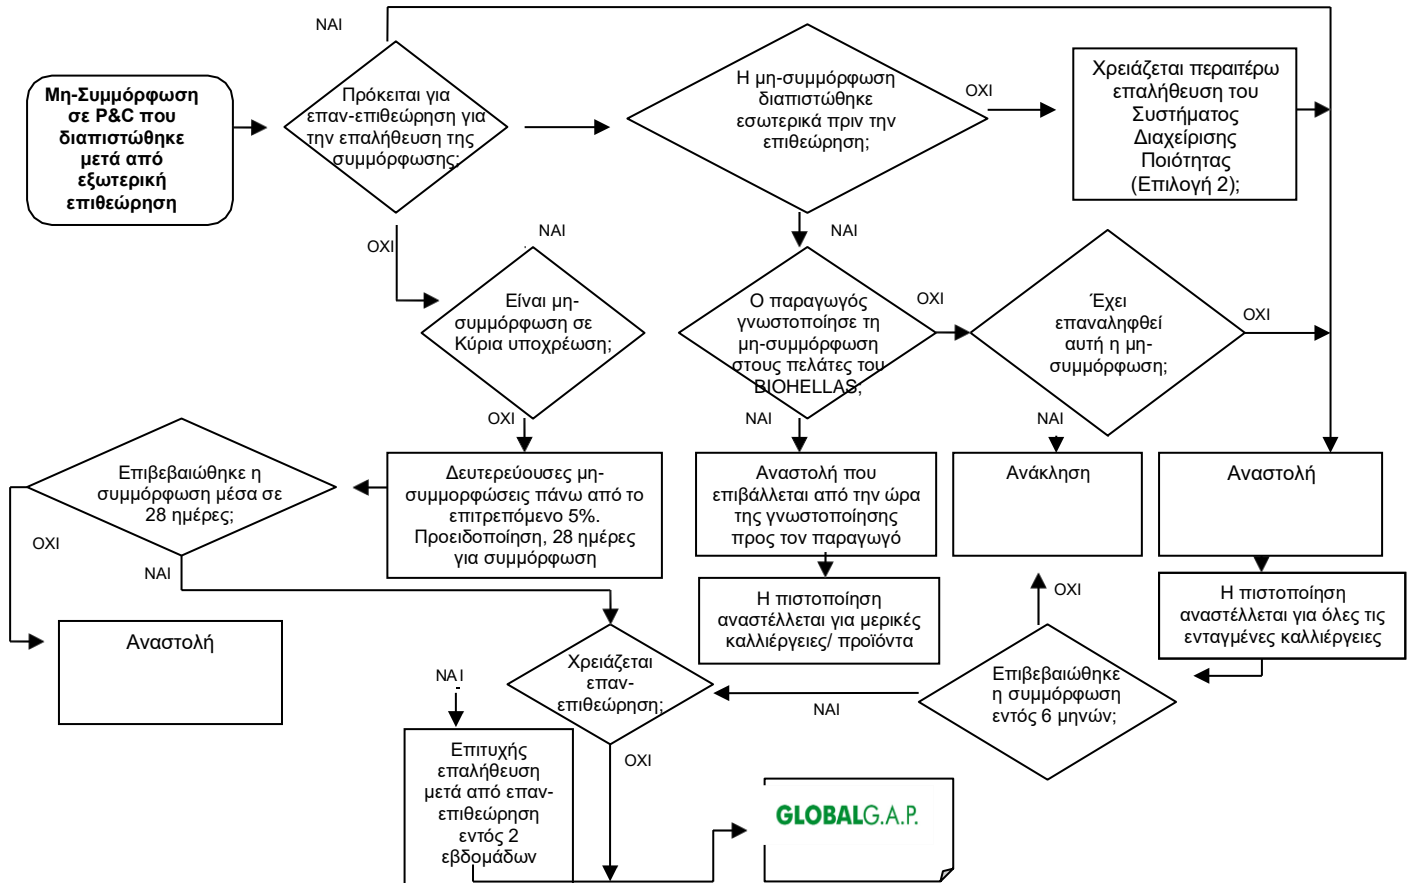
ΝΑΙ

Μη-Συμμόρφωση σε P&C που διαπιστώθηκε μετά από εξωτερική επιθεώρηση

Πρόκειται για επαν-επιθεώρηση για την επαλήθευση της συμμόρφωσης;

Η μη-συμμόρφωση διαπιστώθηκε εσωτερικά πριν την επιθεώρηση;

ΟΧΙ

Χρειάζεται περαιτέρω επαλήθευση του Συστήματος Διαχείρισης Ποιότητας (Επιλογή 2);

ΟΧΙ

ΝΑΙ

ΝΑΙ

Είναι μη-συμμόρφωση σε Κύρια υποχρέωση;

Ο παραγωγός γνωστοποίησε τη μη-συμμόρφωση στους πελάτες του BIOHELLAS;

ΟΧΙ

Έχει επαναληφθεί αυτή η μη-συμμόρφωση;

ΟΧΙ

ΟΧΙ

ΝΑΙ

ΝΑΙ

Επιβεβαιώθηκε η συμμόρφωση μέσα σε 28 ημέρες;

Δευτερεύουσες μη-συμμορφώσεις πάνω από το επιτρεπόμενο 5%. Προειδοποίηση, 28 ημέρες για συμμόρφωση

Αναστολή που επιβάλλεται από την ώρα της γνωστοποίησης προς τον παραγωγό

Ανάκληση

Αναστολή

ΟΧΙ

ΝΑΙ

Η πιστοποίηση αναστέλλεται για μερικές καλλιέργειες/ προϊόντα

ΟΧΙ

Η πιστοποίηση αναστέλλεται για όλες τις ενταγμένες καλλιέργειες

Αναστολή

ΝΑΙ

Χρειάζεται επαν-επιθεώρηση;

Επιβεβαιώθηκε η συμμόρφωση εντός 6 μηνών;

ΝΑΙ

ΟΧΙ

Επιτυχής επαλήθευση μετά από επαν-επιθεώρηση εντός 2 εβδομάδων

GLOBALG.A.P.